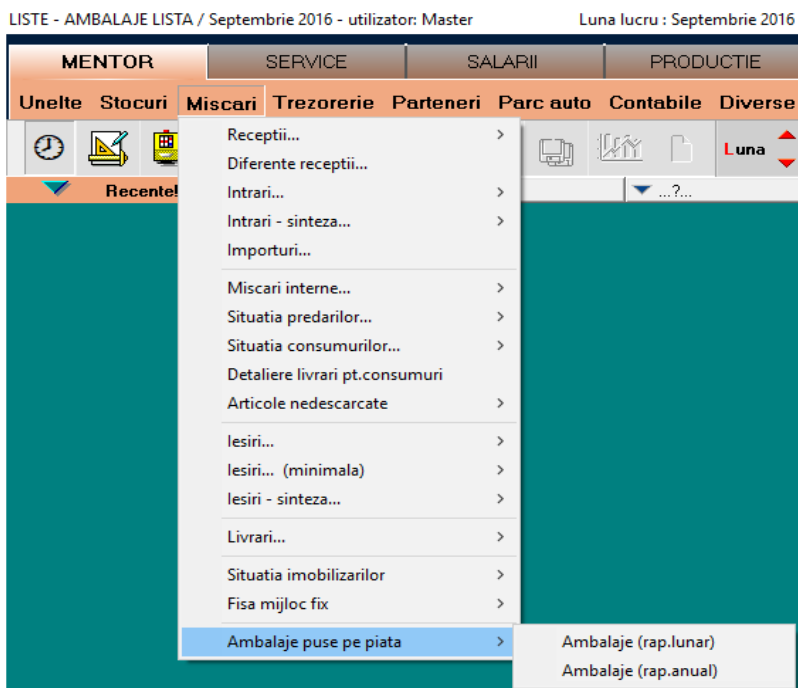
LISTE - AMBALAJE LISTA / Septembrie 2016 - utilizator: Master

Luna lucru : Septembrie 2016

MENTOR SERVICE SALARII PRODUCTIE

Unelte Stocuri Miscari Trezorerie Parteneri Parc auto Contabile Diverse

Luna

Recente!

...?...

Receptii... >
Diferente receptii...
Intrari... >
Intrari - sinteza... >
Importuri...

Miscari interne... >
Situatia predarilor... >
Situatia consumurilor... >
Detaliere livrari pt.consumuri
Articole nedescarcate >

Iesiri... >
Iesiri... (minimala) >
Iesiri - sinteza... >

Livrari... >

Situatia imobilizarilor >
Fisa mijloc fix >

Ambalaje puse pe piata >

Ambalaje (rap.lunar)
Ambalaje (rap.anual)